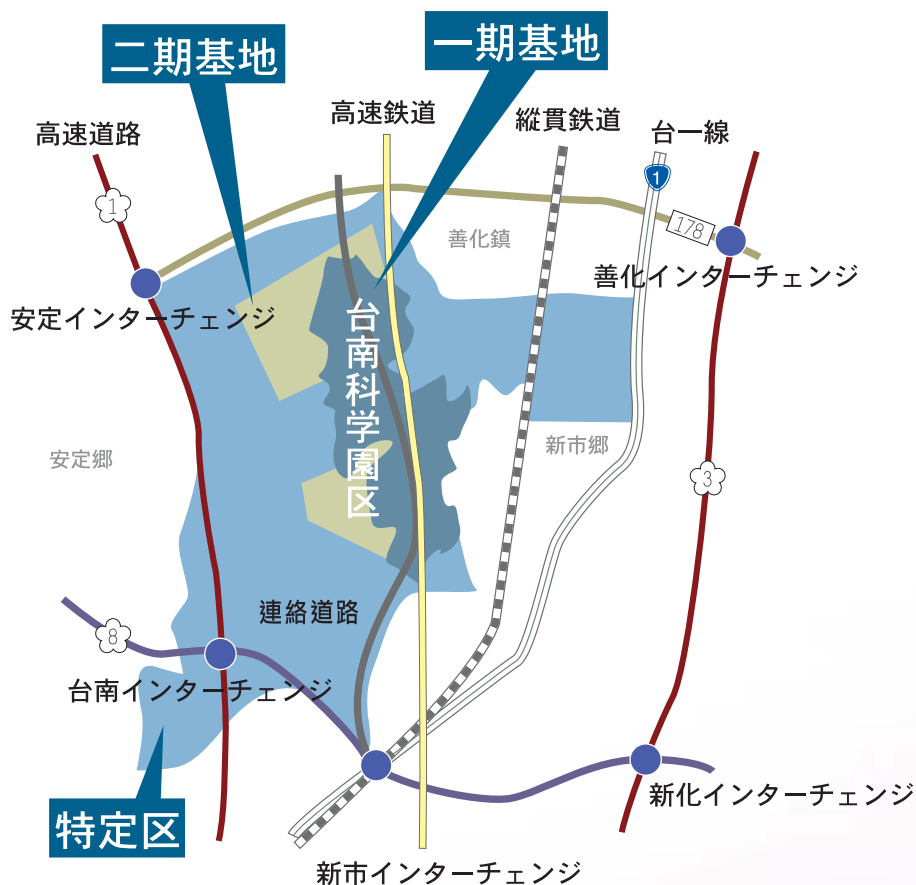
二期基地

一期基地

高速道路

高速鉄道

縦貫鉄道

台一線

1

1

178

善化鎮

善化インターチェンジ

安定インターチェンジ

台南科学園区

安定郷

新市郷

3

連絡道路

8

台南インターチェンジ

新化インターチェンジ

特定区

新市インターチェンジ